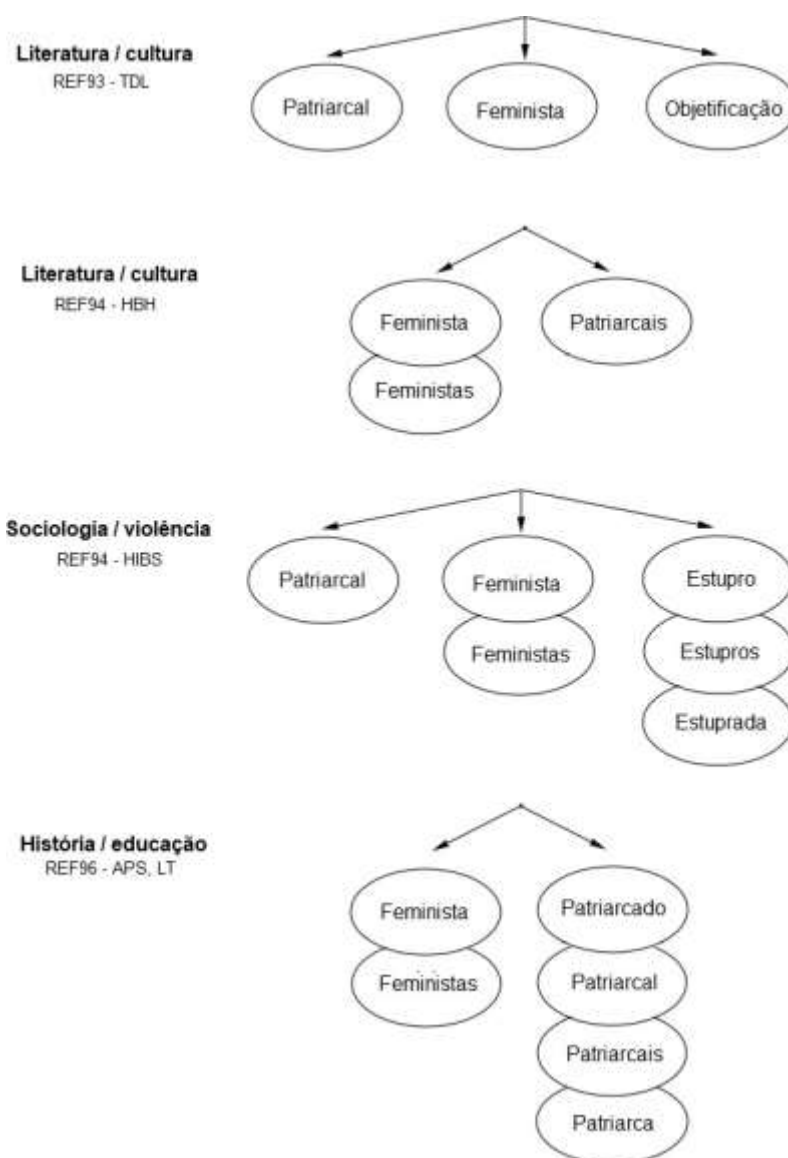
Literatura / cultura
REF93 - TDL

Patriarcal

Feminista

Objetificação

Literatura / cultura
REF94 - HBH

Feminista

Feministas

Patriarcais

Sociologia / violência
REF94 - HIBS

Patriarcal

Feminista

Feministas

Estupro

Estupros

Estuprada

História / educação
REF96 - APS, LT

Feminista

Feministas

Patriarcado

Patriarcal

Patriarcais

Patriarca